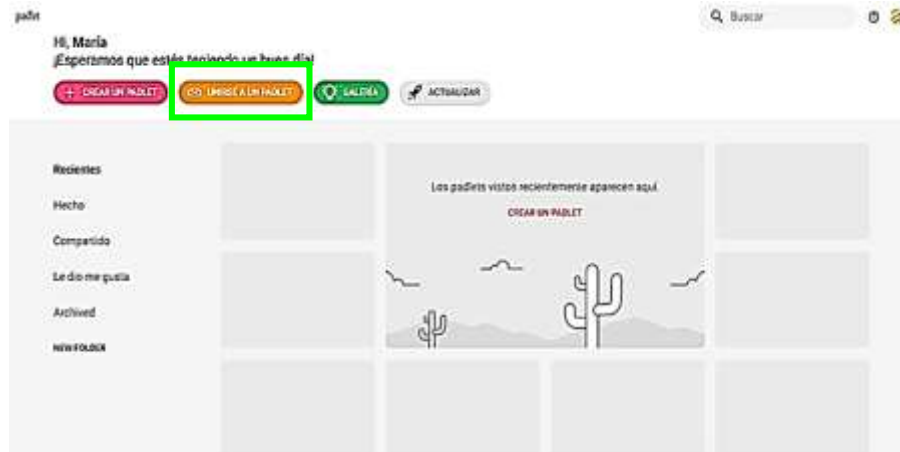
padlet

Buscar

Hi, María
¡Esperamos que estés teniendo un buen día!

CREAR UN PADLET
UNIRSE A UN PADLET
GALERÍA
ACTUALIZAR

Recientes
Hecho
Compartido
Le dio me gusta
Archived
NEW FOLDER

Los padlets vistos recientemente aparecen aquí
CREAR UN PADLET